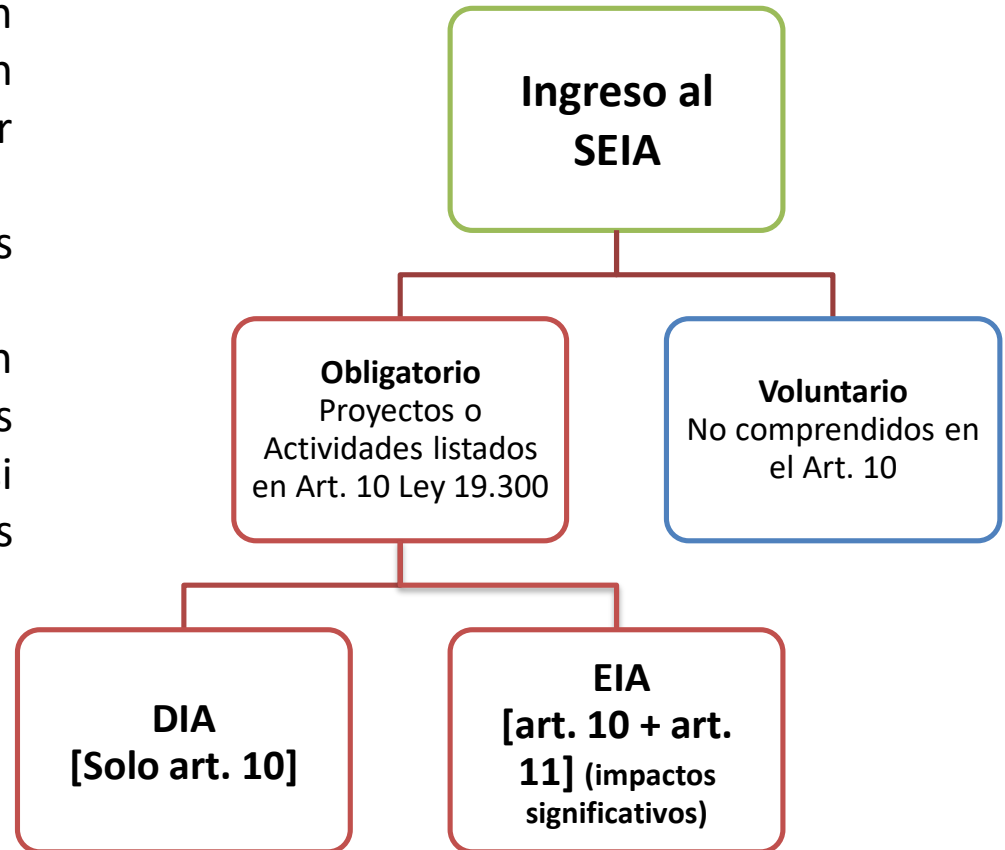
n
n
r

s

n
s
i
s

Ingreso al SEIA

Obligatorio
Proyectos o Actividades listados en Art. 10 Ley 19.300

Voluntario
No comprendidos en el Art. 10

DIA
[Solo art. 10]

EIA
[art. 10 + art. 11] (impactos significativos)